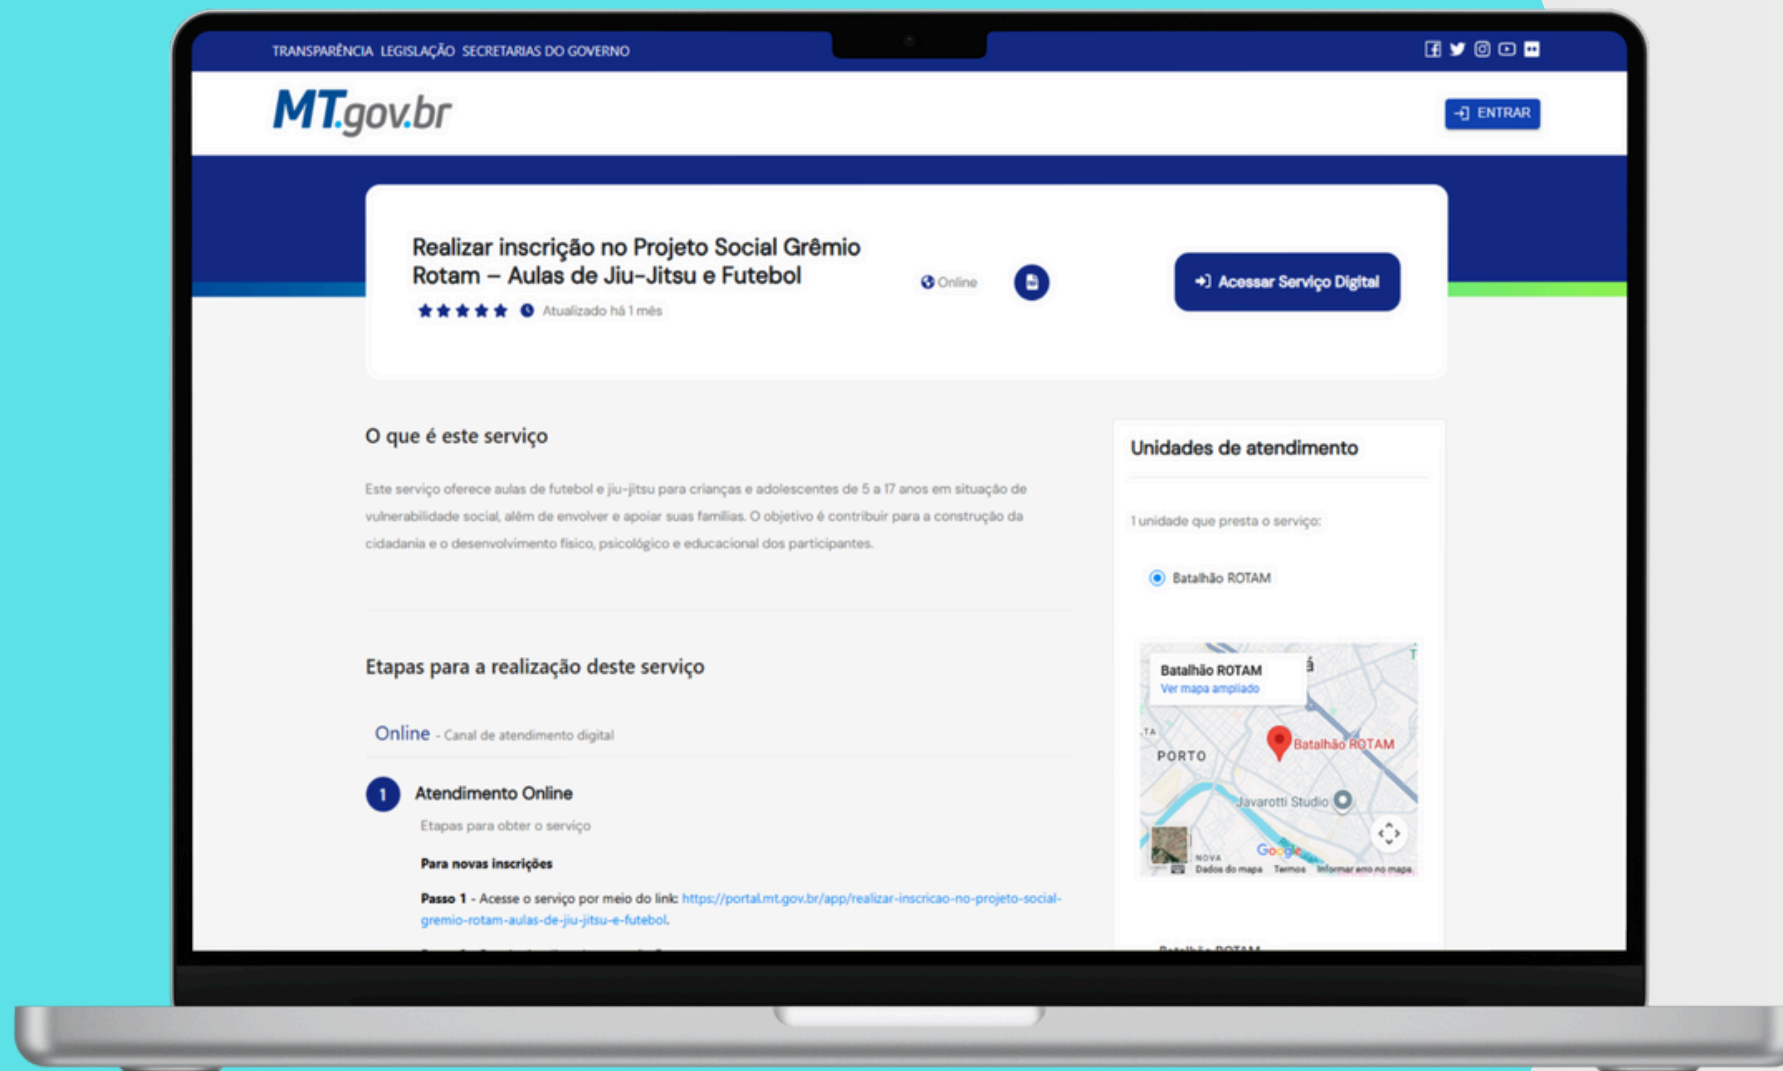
TRANSPARÊNCIA LEGISLAÇÃO SECRETARIAS DO GOVERNO

MT.gov.br

ENTRAR

Realizar inscrição no Projeto Social Grêmio Rotam – Aulas de Jiu-Jitsu e Futebol

Atualizado há 1 mês

Online

Acessar Serviço Digital

O que é este serviço

Este serviço oferece aulas de futebol e jiu-jitsu para crianças e adolescentes de 5 a 17 anos em situação de vulnerabilidade social, além de envolver e apoiar suas famílias. O objetivo é contribuir para a construção da cidadania e o desenvolvimento físico, psicológico e educacional dos participantes.

Etapas para a realização deste serviço

Online - Canal de atendimento digital

1 Atendimento Online

Etapas para obter o serviço

Para novas inscrições

Passo 1 - Acesse o serviço por meio do link: https://portal.mt.gov.br/app/realizar-inscricao-no-projeto-social-gremio-rotam-aulas-de-jiu-jitsu-e-futebol.

Unidades de atendimento

1 unidade que presta o serviço:

Batalhão ROTAM

Batalhão ROTAM
Ver mapa ampliado
PORTO
Batalhão ROTAM
Javarotti Studio
NOVA
Google
Dados do mapa Termos Informar erro no mapa

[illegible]